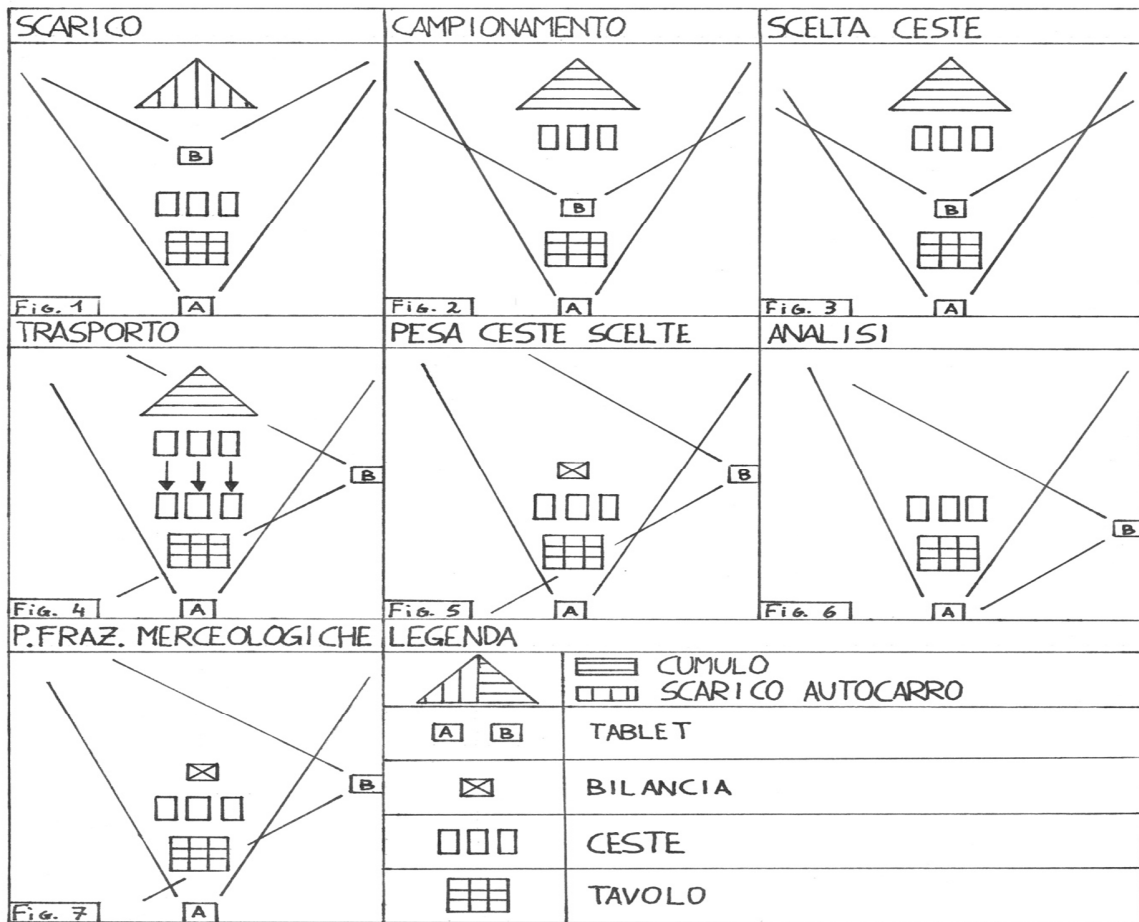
SCARICO

B

A

Fig. 1

CAMPIONAMENTO

B

A

Fig. 2

SCELTA CESTE

B

A

Fig. 3

TRASPORTO

B

A

Fig. 4

PESA CESTE SCELTE

B

A

Fig. 5

ANALISI

B

A

Fig. 6

P.FRAZ. MERCEOLOGICHE

B

A

Fig. 7

LEGENDA

| | |
|---|---|
| | CUMULO<br>SCARICO AUTOCARRO |
| A B | TABLET |
| | BILANCIA |
| | CESTE |
| | TAVOLO |